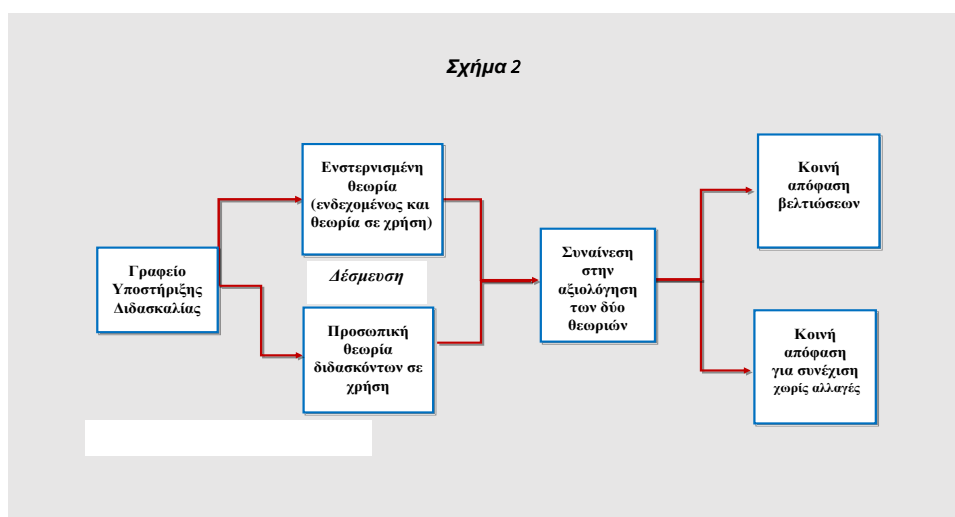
Σχήμα 2

Γραφείο Υποστήριξης Διδασκαλίας

Ενστερνισμένη θεωρία (ενδεχομένως και θεωρία σε χρήση)

Δέσμευση

Προσωπική θεωρία διδασκόντων σε χρήση

Συναίνεση στην αξιολόγηση των δύο θεωριών

Κοινή απόφαση βελτιώσεων

Κοινή απόφαση για συνέχιση χωρίς αλλαγές